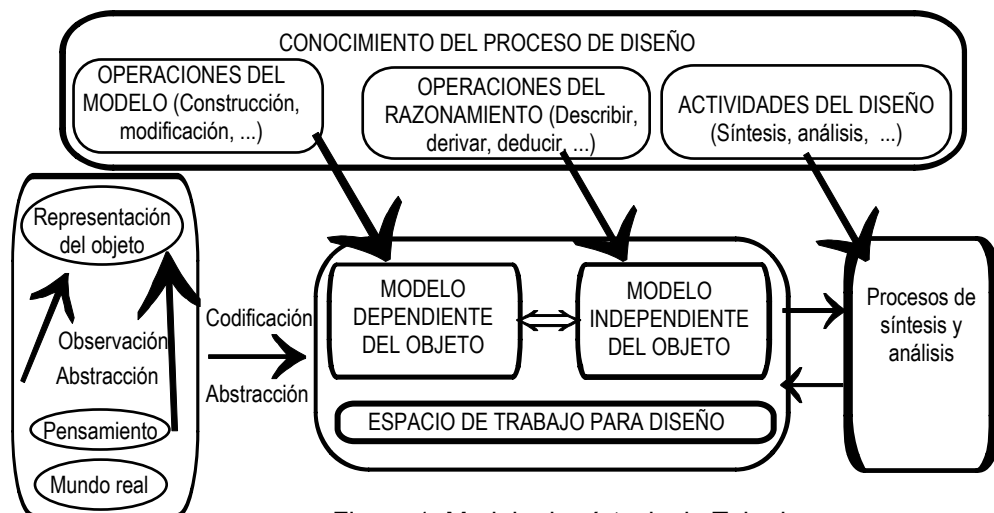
CONOCIMIENTO DEL PROCESO DE DISEÑO

OPERACIONES DEL MODELO (Construcción, modificación, ...)

OPERACIONES DEL RAZONAMIENTO (Describir, derivar, deducir, ...)

ACTIVIDADES DEL DISEÑO (Síntesis, análisis, ...)

Representación del objeto

Observación

Abstracción

Pensamiento

Mundo real

Codificación

Abstracción

MODELO DEPENDIENTE DEL OBJETO

MODELO INDEPENDIENTE DEL OBJETO

ESPACIO DE TRABAJO PARA DISEÑO

Procesos de síntesis y análisis

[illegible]